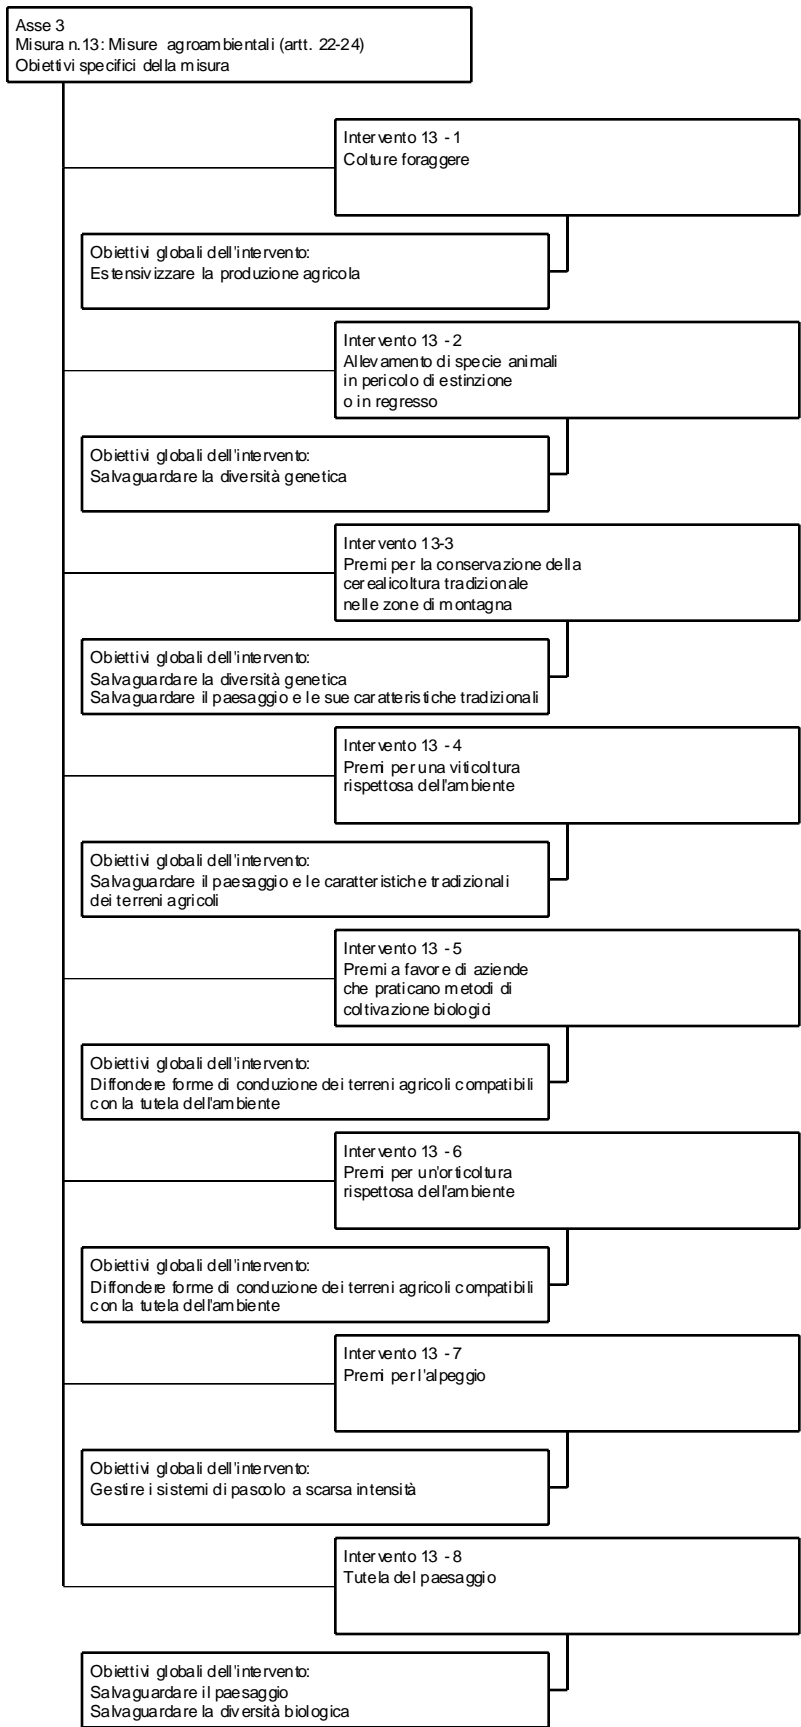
Asse 3
Misura n.13: Misure agroambientali (artt. 22-24)
Obiettivi specifici della misura

Intervento 13 - 1
Colture foraggere

Obiettivi globali dell'intervento:
Estensivizzare la produzione agricola

Intervento 13 - 2
Allevamento di specie animali in pericolo di estinzione o in regresso

Obiettivi globali dell'intervento:
Salvaguardare la diversità genetica

Intervento 13-3
Premi per la conservazione della cerealicoltura tradizionale nelle zone di montagna

Obiettivi globali dell'intervento:
Salvaguardare la diversità genetica
Salvaguardare il paesaggio e le sue caratteristiche tradizionali

Intervento 13 - 4
Premi per una viticoltura rispettosa dell'ambiente

Obiettivi globali dell'intervento:
Salvaguardare il paesaggio e le caratteristiche tradizionali dei terreni agricoli

Intervento 13 - 5
Premi a favore di aziende che praticano metodi di coltivazione biologici

Obiettivi globali dell'intervento:
Diffondere forme di conduzione dei terreni agricoli compatibili con la tutela dell'ambiente

Intervento 13 - 6
Premi per un'orticoltura rispettosa dell'ambiente

Obiettivi globali dell'intervento:
Diffondere forme di conduzione dei terreni agricoli compatibili con la tutela dell'ambiente

Intervento 13 - 7
Premi per l'alpeggio

Obiettivi globali dell'intervento:
Gestire i sistemi di pascolo a scarsa intensità

Intervento 13 - 8
Tutela del paesaggio

Obiettivi globali dell'intervento:
Salvaguardare il paesaggio
Salvaguardare la diversità biologica